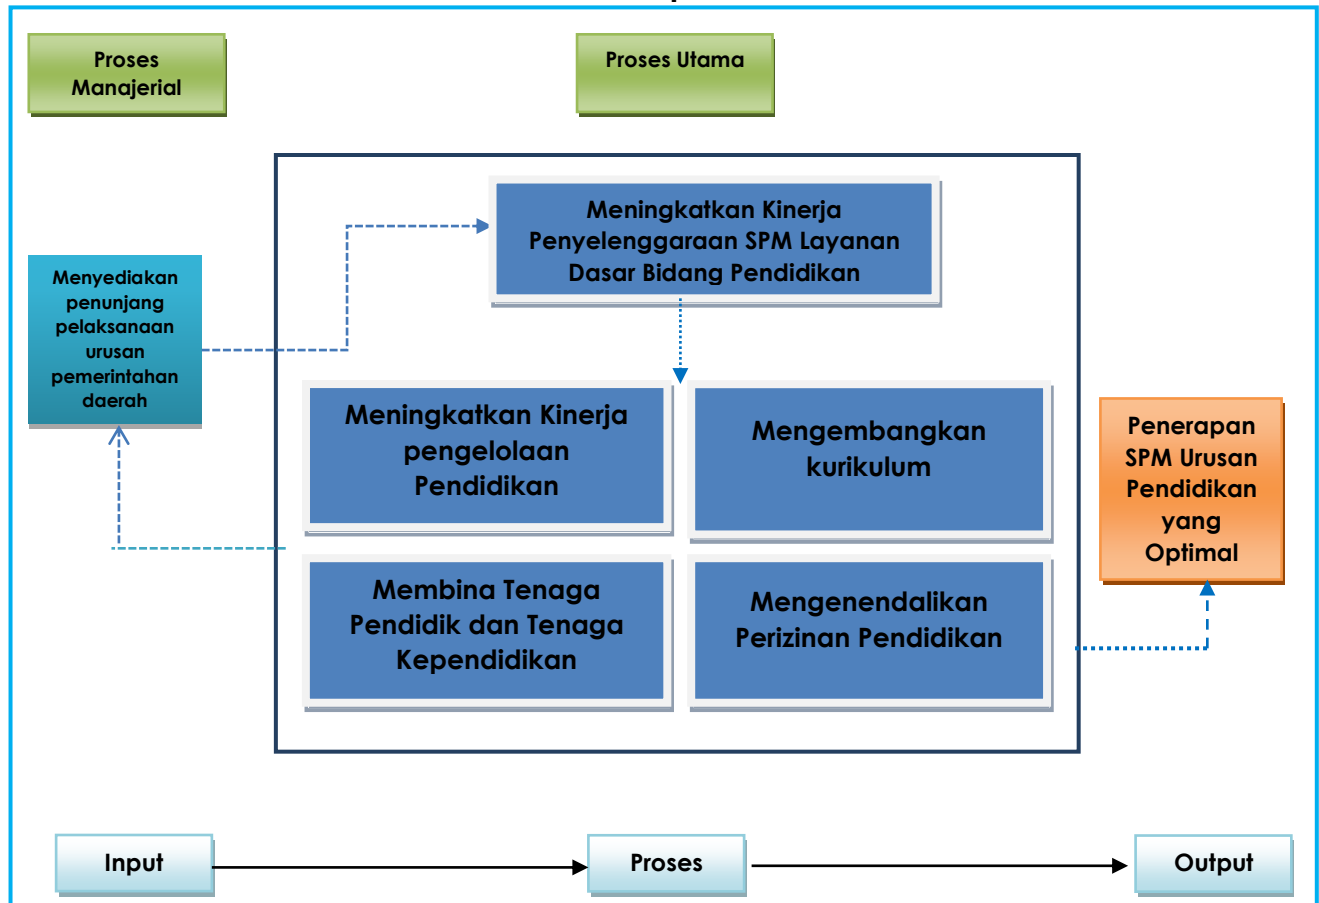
Proses Manajerial

Proses Utama

Meningkatkan Kinerja Penyelenggaraan SPM Layanan Dasar Bidang Pendidikan

Menyediakan penunjang pelaksanaan urusan pemerintahan daerah

Meningkatkan Kinerja pengelolaan Pendidikan

Mengembangkan kurikulum

Penerapan SPM Urusan Pendidikan yang Optimal

Membina Tenaga Pendidik dan Tenaga Kependidikan

Mengenendalikan Perizinan Pendidikan

Input

Proses

Output